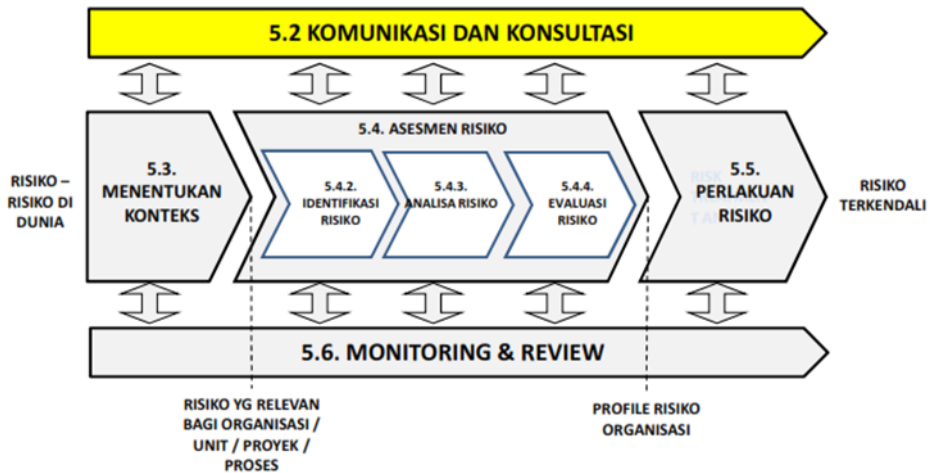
5.2 KOMUNIKASI DAN KONSULTASI

RISIKO – RISIKO DI DUNIA

5.3. MENENTUKAN KONTEKS

5.4. ASESMEN RISIKO

5.4.2. IDENTIFIKASI RISIKO

5.4.3. ANALISA RISIKO

5.4.4. EVALUASI RISIKO

5.5. PERLAKUAN RISIKO

RISIKO TERKENDALI

5.6. MONITORING & REVIEW

RISIKO YG RELEVAN BAGI ORGANISASI / UNIT / PROYEK / PROSES

PROFILE RISIKO ORGANISASI